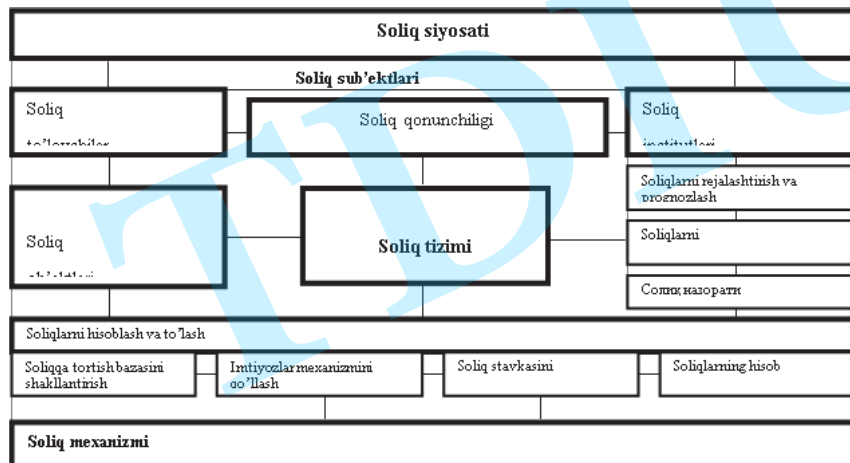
Soliq siyosati

Soliq sub'ektlari

Soliq to'lovchilar

Soliq qonunchiligi

Soliq institutlari

Soliq ob'ektlari

Soliq tizimi

Soliqlarni rejalashtirish va prognozlash

Soliqlarni

Солиқ назорати

Soliqlarni hisoblash va to'lash

Soliqqa tortish bazasini shakllantirish

Imtiyozlar mexanizmini qo'llash

Soliq stavkasini

Soliqlarning hisob

Soliq mexanizmi